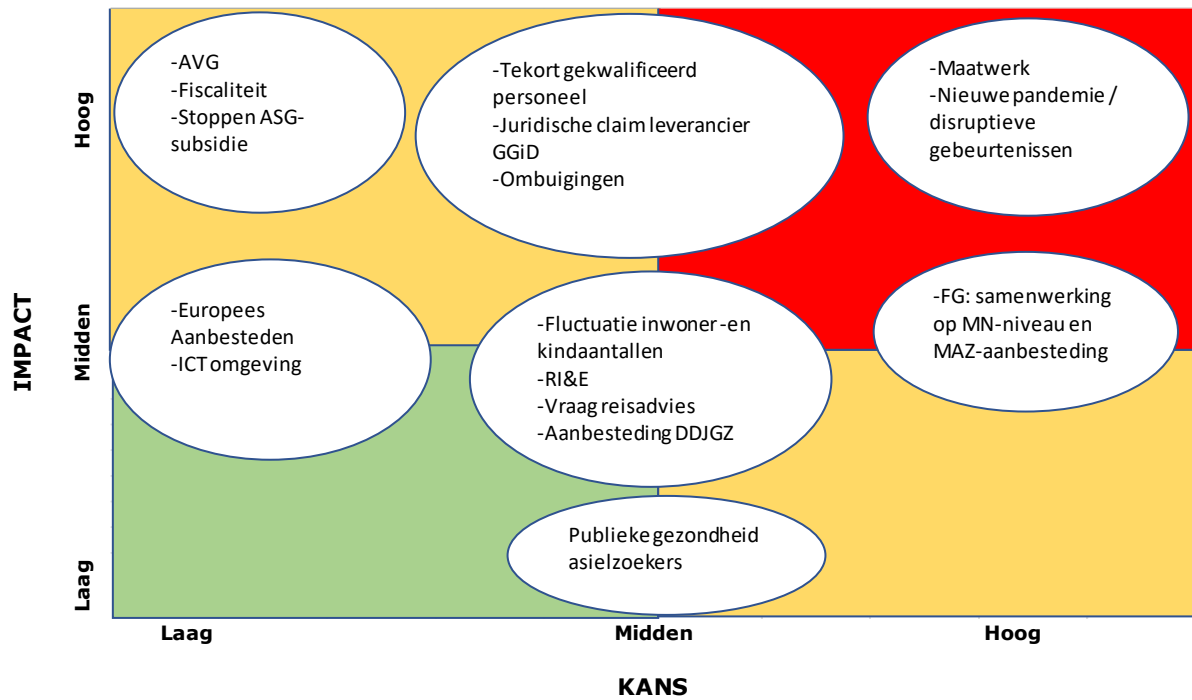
-AVG
-Fiscaliteit
-Stoppen ASG-subsidie

-Tekort gekwalificeerd personeel
-Juridische claim leverancier GGiD
-Ombuigingen

-Maatwerk
-Nieuwe pandemie / disruptieve gebeurtenissen

-Europees Aanbesteden
-ICT omgeving

-Fluctuatie inwoner- en kindaantallen
-RI&E
-Vraag reisadvies
-Aanbesteding DDJGZ

-FG: samenwerking op MN-niveau en MAZ-aanbesteding

Publieke gezondheid asielzoekers

Hoog
Midden
Laag
IMPACT

Laag
Midden
Hoog
KANS